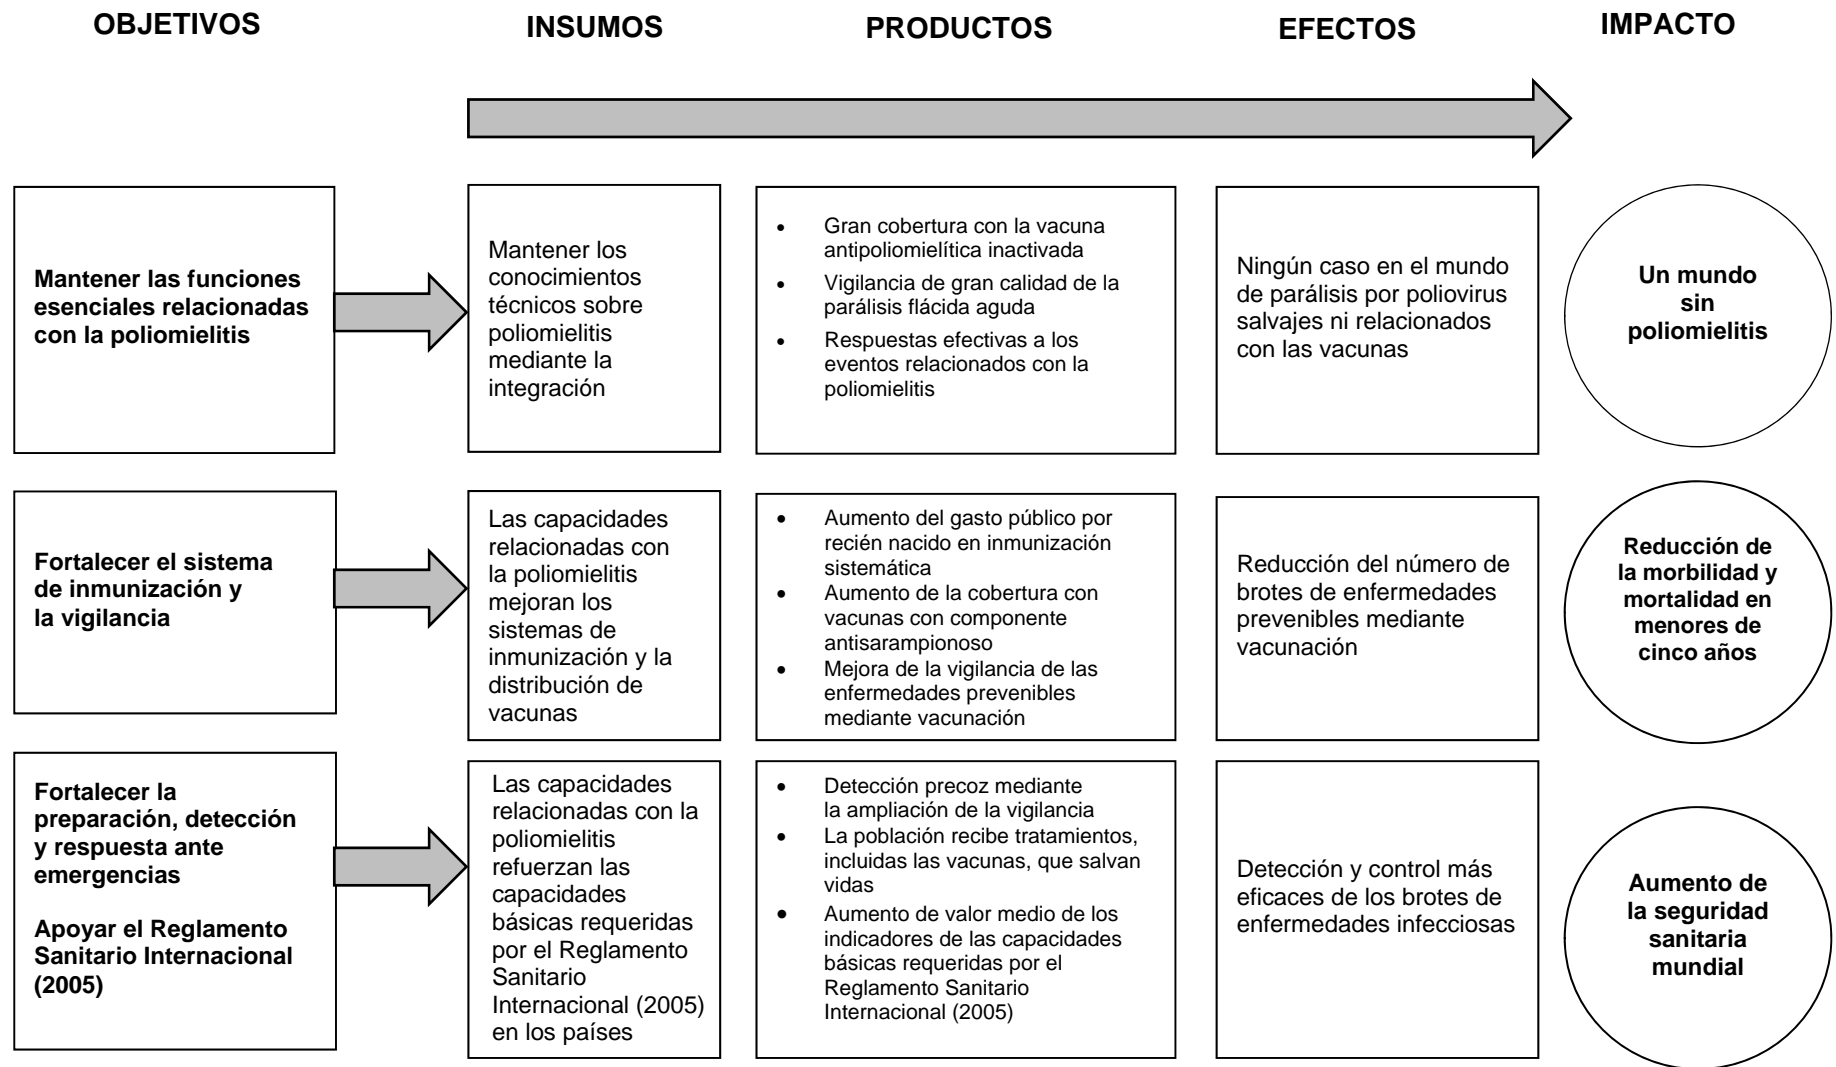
OBJETIVOS

INSUMOS

PRODUCTOS

EFECTOS

IMPACTO

Mantener las funciones esenciales relacionadas con la poliomielitis

Mantener los conocimientos técnicos sobre poliomielitis mediante la integración

- Gran cobertura con la vacuna antipoliomielítica inactivada
- Vigilancia de gran calidad de la parálisis flácida aguda
- Respuestas efectivas a los eventos relacionados con la poliomielitis

Ningún caso en el mundo de parálisis por poliovirus salvajes ni relacionados con las vacunas

Un mundo sin poliomielitis

Fortalecer el sistema de inmunización y la vigilancia

Las capacidades relacionadas con la poliomielitis mejoran los sistemas de inmunización y la distribución de vacunas

- Aumento del gasto público por recién nacido en inmunización sistemática
- Aumento de la cobertura con vacunas con componente antisarampionoso
- Mejora de la vigilancia de las enfermedades prevenibles mediante vacunación

Reducción del número de brotes de enfermedades prevenibles mediante vacunación

Reducción de la morbilidad y mortalidad en menores de cinco años

Fortalecer la preparación, detección y respuesta ante emergencias

Apoyar el Reglamento Sanitario Internacional (2005)

Las capacidades relacionadas con la poliomielitis refuerzan las capacidades básicas requeridas por el Reglamento Sanitario Internacional (2005) en los países

- Detección precoz mediante la ampliación de la vigilancia
- La población recibe tratamientos, incluidas las vacunas, que salvan vidas
- Aumento de valor medio de los indicadores de las capacidades básicas requeridas por el Reglamento Sanitario Internacional (2005)

Detección y control más eficaces de los brotes de enfermedades infecciosas

Aumento de la seguridad sanitaria mundial